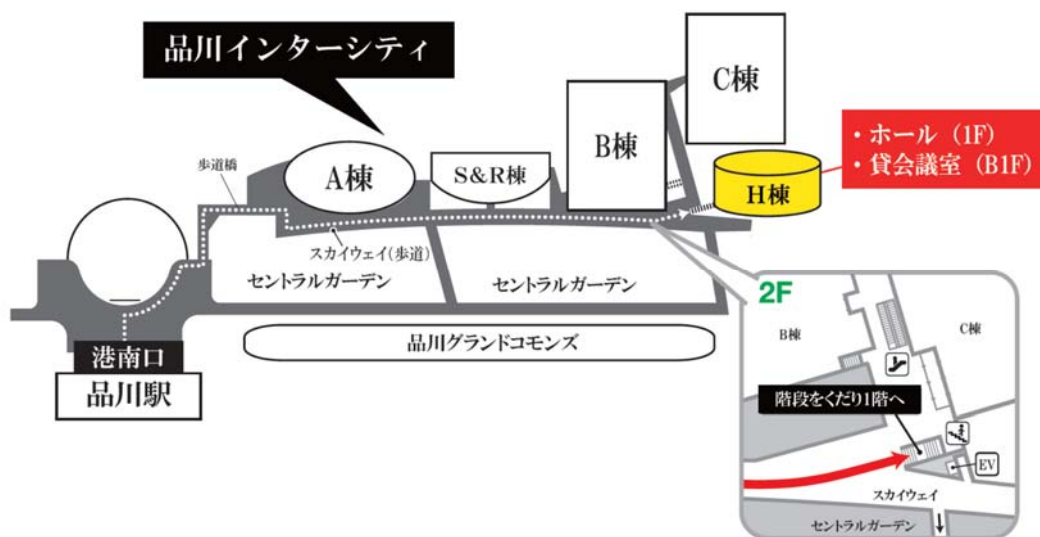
品川インターシティ

C棟

B棟

・ホール（1F）
・貸会議室（B1F）

歩道橋

A棟

S&R棟

H棟

スカイウェイ（歩道）

セントラルガーデン

セントラルガーデン

2F

B棟

C棟

港南口

品川駅

品川グランドコモンズ

階段をくだり1階へ

EV

スカイウェイ

セントラルガーデン